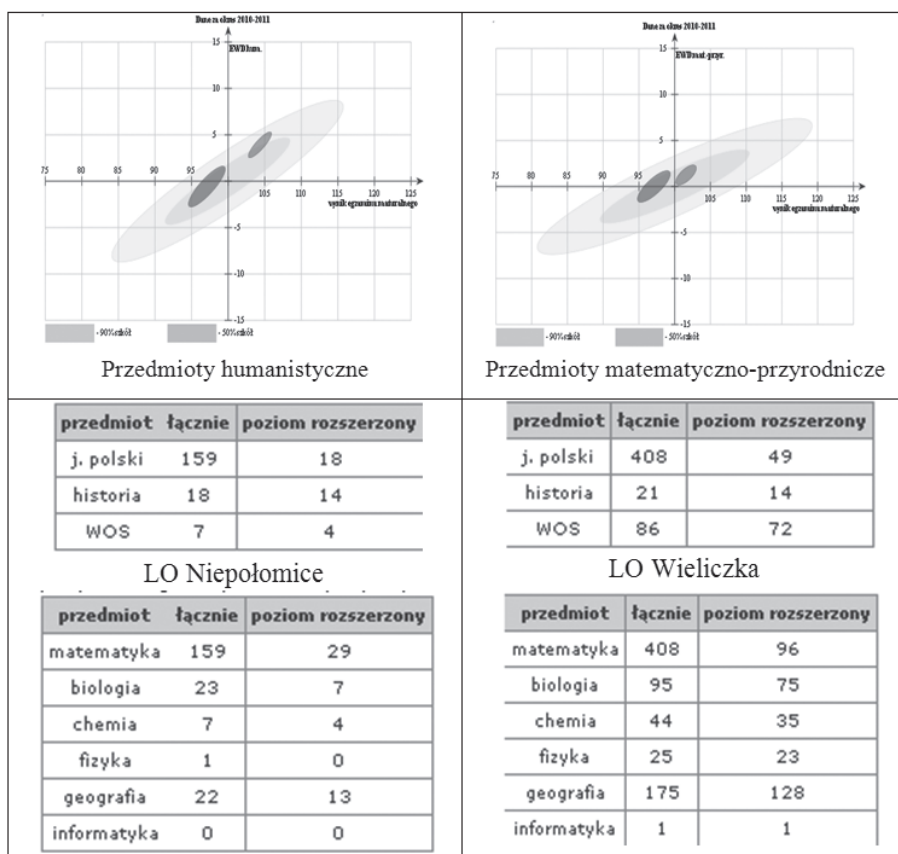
Dane za okres 2010-2011

EWD hum.

15

10

5

-5

-10

-15

75 80 85 90 95 105 110 115 120 125

wynik egzaminu maturalnego

- 90% szkół - 50% szkół

Przedmioty humanistyczne

Dane za okres 2010-2011

EWD mat-przyr.

15

10

5

-5

-10

-15

75 80 85 90 95 105 110 115 120 125

wynik egzaminu maturalnego

- 90% szkół - 50% szkół

Przedmioty matematyczno-przyrodnicze

| przedmiot | łącznie | poziom rozszerzony |
|---|---|---|
| j. polski | 159 | 18 |
| historia | 18 | 14 |
| WOS | 7 | 4 |

LO Niepołomice

| przedmiot | łącznie | poziom rozszerzony |
|---|---|---|
| matematyka | 159 | 29 |
| biologia | 23 | 7 |
| chemia | 7 | 4 |
| fizyka | 1 | 0 |
| geografia | 22 | 13 |
| informatyka | 0 | 0 |

| przedmiot | łącznie | poziom rozszerzony |
|---|---|---|
| j. polski | 408 | 49 |
| historia | 21 | 14 |
| WOS | 86 | 72 |

LO Wieliczka

| przedmiot | łącznie | poziom rozszerzony |
|---|---|---|
| matematyka | 408 | 96 |
| biologia | 95 | 75 |
| chemia | 44 | 35 |
| fizyka | 25 | 23 |
| geografia | 175 | 128 |
| informatyka | 1 | 1 |